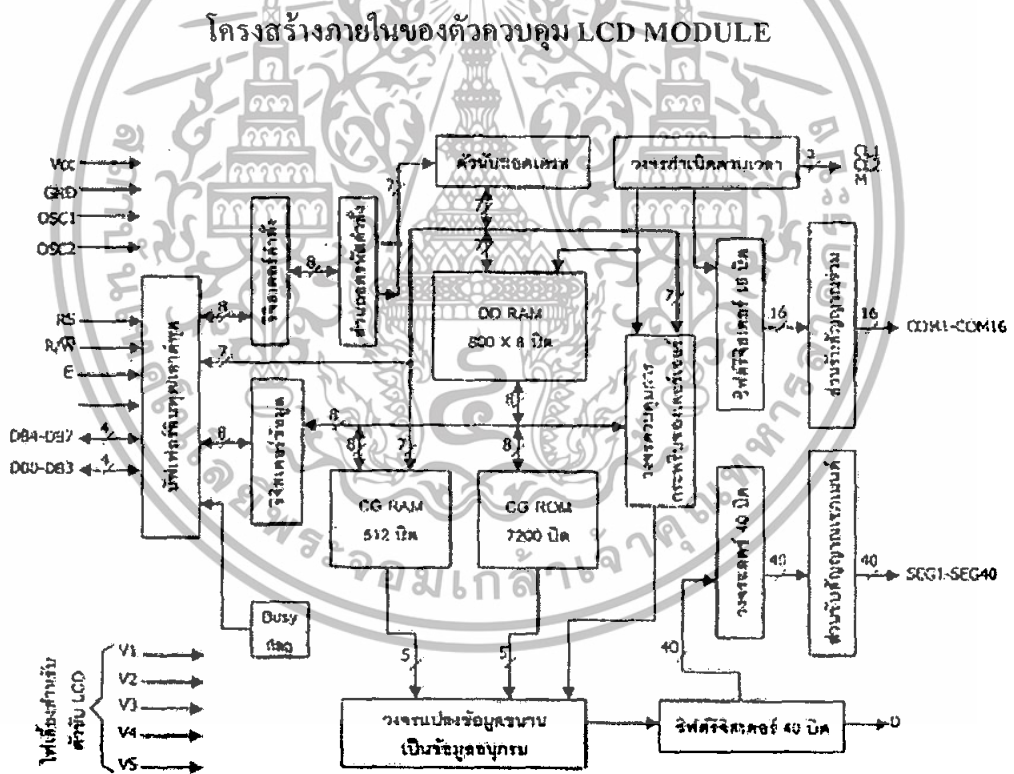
โครงสร้างภายในของตัวควบคุม LCD MODULE

Vcc
GRD
OSC1
OSC2
RS
R/W
E
DB4-DB7
DB0-DB3

ตัวนับแอดเดรส
วงจรกำเนิดสัญญาณเวลา
CL1
CL2
M
รีจิสเตอร์คำสั่ง
ถอดรหัสคำสั่ง
DD RAM
800 X 8 บิต
รีจิสเตอร์ข้อมูล
บัฟเฟอร์อินพุตเอาต์พุต
ชิฟต์รีจิสเตอร์ 16 บิต
ส่วนขับสัญญาณร่วม
COM1-COM16
วงจรควบคุมการกระพริบของเคอร์เซอร์
CG RAM
512 บิต
CG ROM
7200 บิต
วงจรแลตช์ 40 บิต
ส่วนขับสัญญาณเซกเมนต์
SEG1-SEG40
Busy flag
วงจรแปลงข้อมูลขนาน เป็นข้อมูลอนุกรม
ชิฟต์รีจิสเตอร์ 40 บิต
D
ไฟเลี้ยงสำหรับตัวขับ LCD
V1
V2
V3
V4
V5
7
8
16
40
5
4